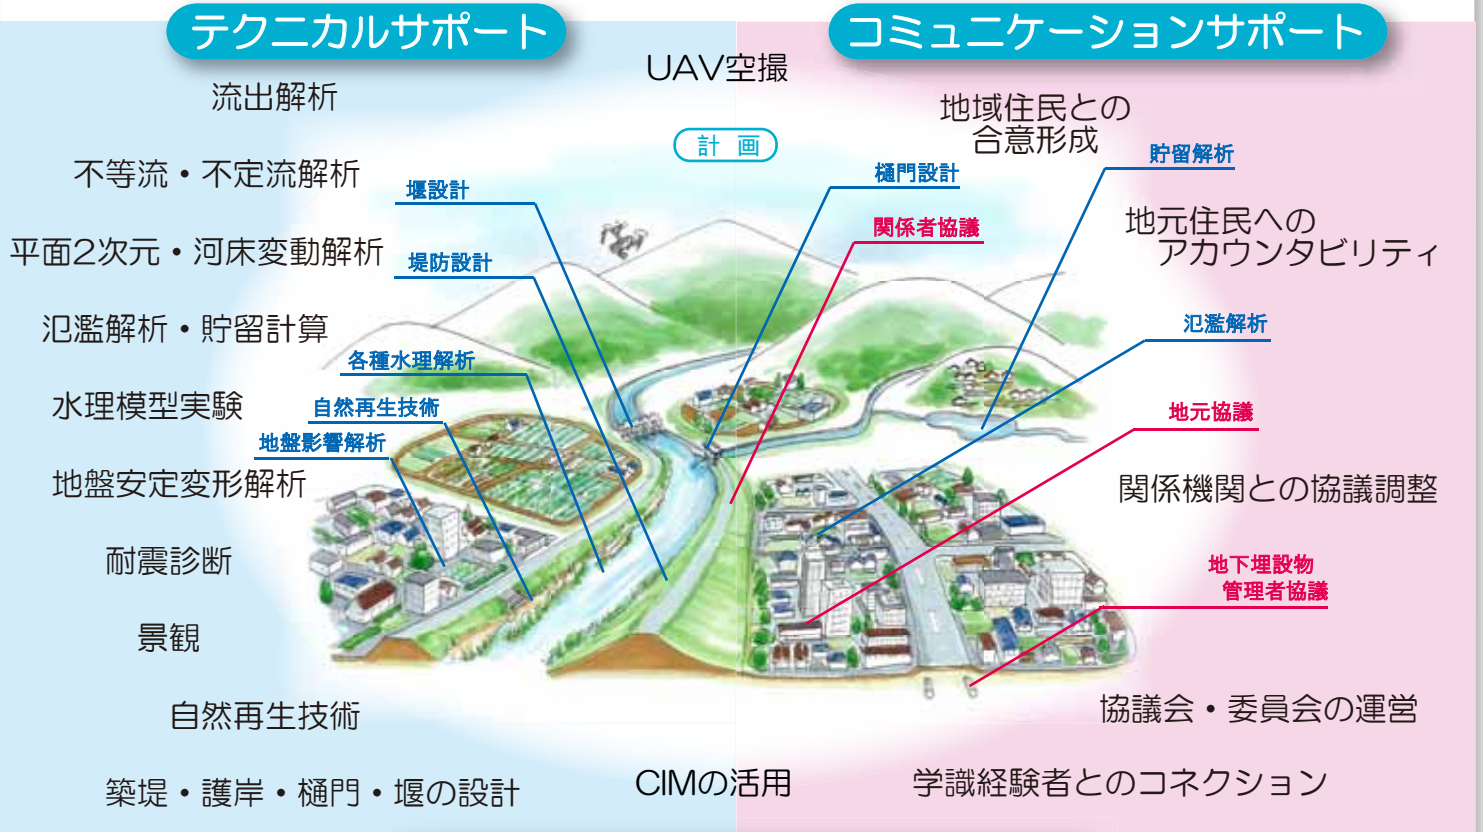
テクニカルサポート

流出解析

不等流・不定流解析

平面2次元・河床変動解析

氾濫解析・貯留計算

水理模型実験

地盤安定変形解析

耐震診断

景観

自然再生技術

築堤・護岸・樋門・堰の設計

UAV空撮

計　画

堰設計

堤防設計

各種水理解析

自然再生技術

地盤影響解析

樋門設計

関係者協議

CIMの活用

コミュニケーションサポート

地域住民との
合意形成

貯留解析

地元住民への
アカウンタビリティ

氾濫解析

地元協議

関係機関との協議調整

地下埋設物
管理者協議

協議会・委員会の運営

学識経験者とのコネクション